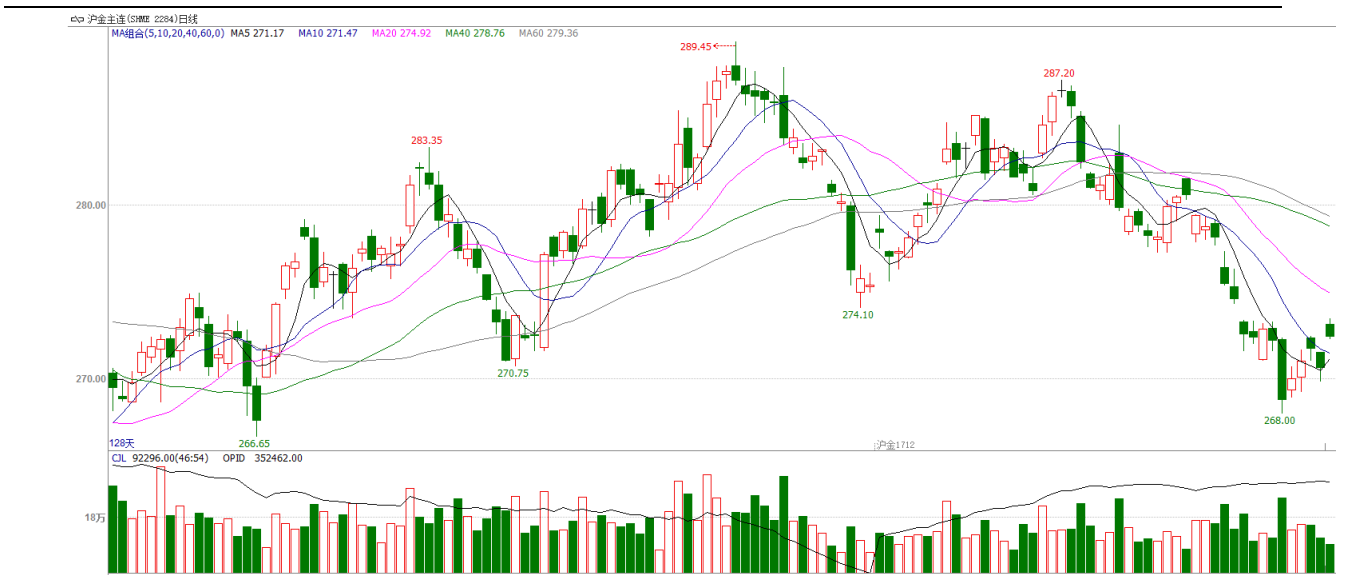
沪金主连(SHME 2284)日线
MA组合(5,10,20,40,60,0) MA5 271.17 MA10 271.47 MA20 274.92 MA40 278.76 MA60 279.36

289.45
287.20
283.35
280.00
274.10
270.75
270.00
266.65
268.00
128天
沪金1712

CJL 92296.00(46:54) OPID 352462.00
18万